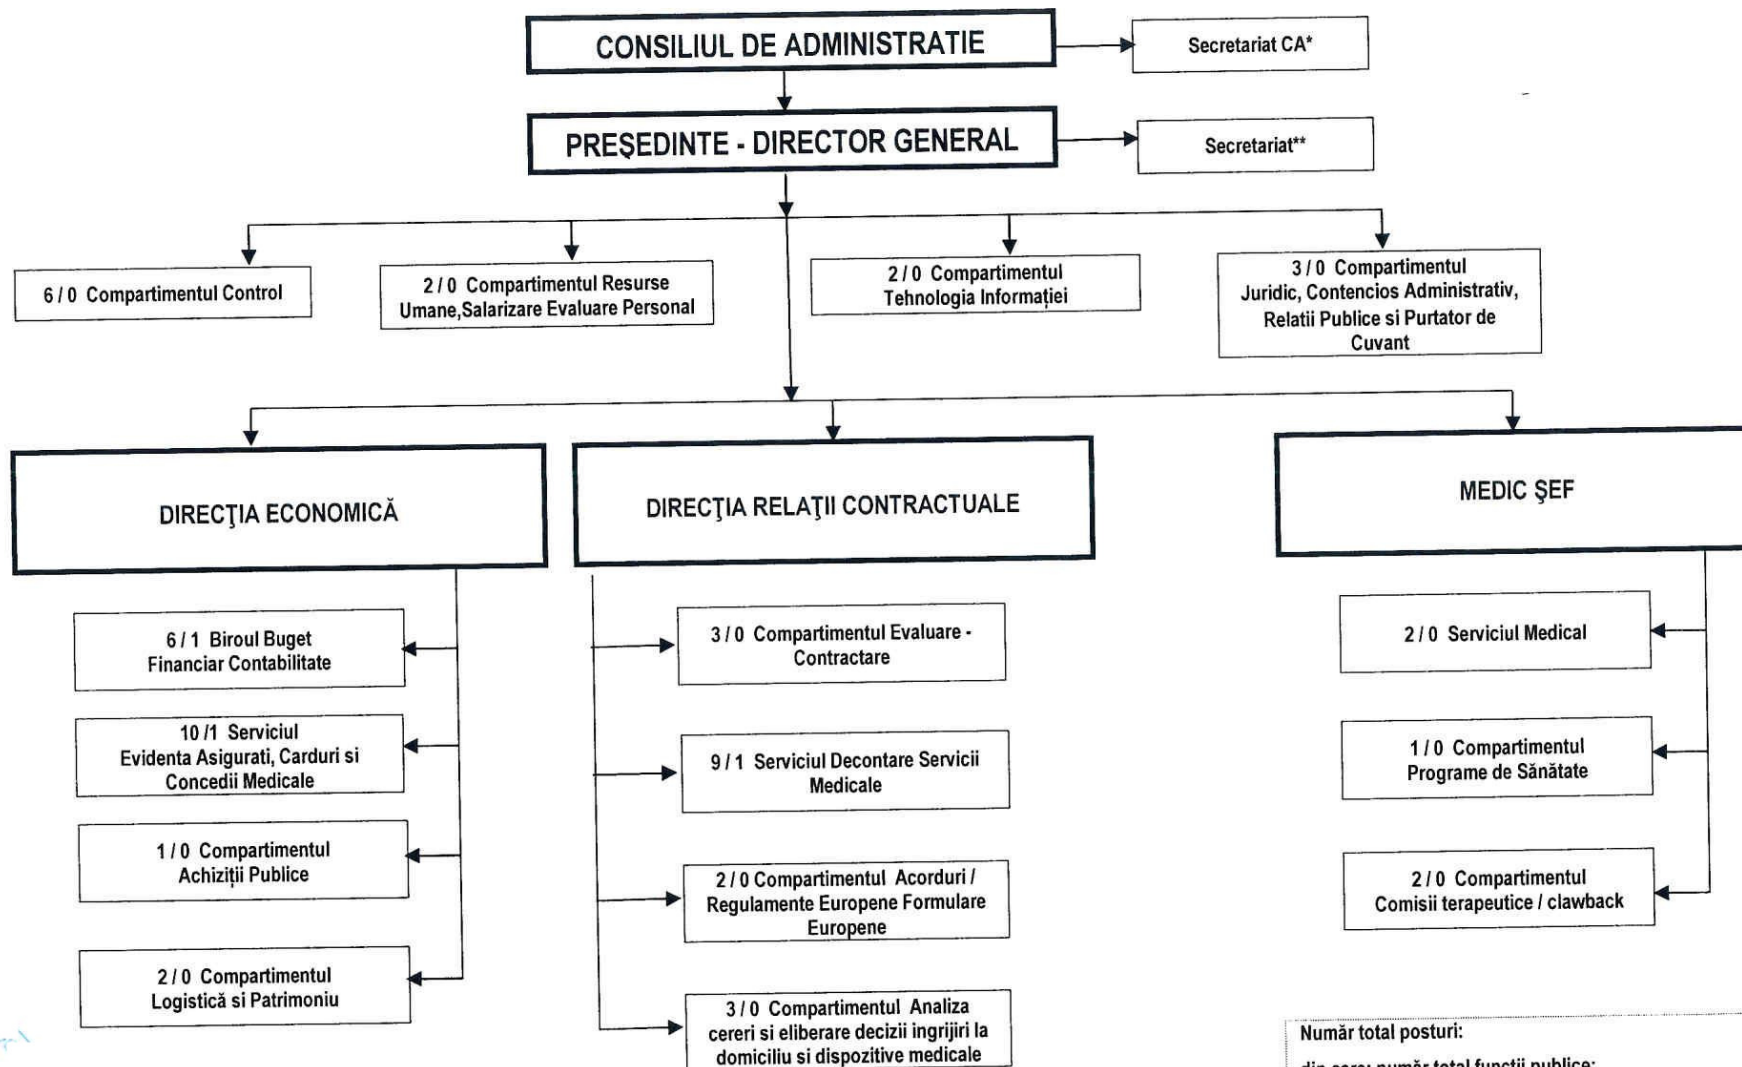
CONSILIUL DE ADMINISTRATIE

Secretariat CA*

PREŞEDINTE - DIRECTOR GENERAL

Secretariat**

6 / 0 Compartimentul Control

2 / 0 Compartimentul Resurse Umane,Salarizare Evaluare Personal

2 / 0 Compartimentul Tehnologia Informației

3 / 0 Compartimentul Juridic, Contencios Administrativ, Relatii Publice si Purtator de Cuvant

DIRECŢIA ECONOMICĂ

DIRECŢIA RELAŢII CONTRACTUALE

MEDIC ŞEF

6 / 1 Biroul Buget Financiar Contabilitate

10 /1 Serviciul Evidenta Asigurati, Carduri si Concedii Medicale

1 / 0 Compartimentul Achiziţii Publice

2 / 0 Compartimentul Logistică si Patrimoniu

3 / 0 Compartimentul Evaluare - Contractare

9 / 1 Serviciul Decontare Servicii Medicale

2 / 0 Compartimentul Acorduri / Regulamente Europene Formulare Europene

3 / 0 Compartimentul Analiza cereri si eliberare decizii ingrijiri la domiciliu si dispozitive medicale

2 / 0 Serviciul Medical

1 / 0 Compartimentul Programe de Sănătate

2 / 0 Compartimentul Comisii terapeutice / clawback

Număr total posturi:

din care: număr total functii publice: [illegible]